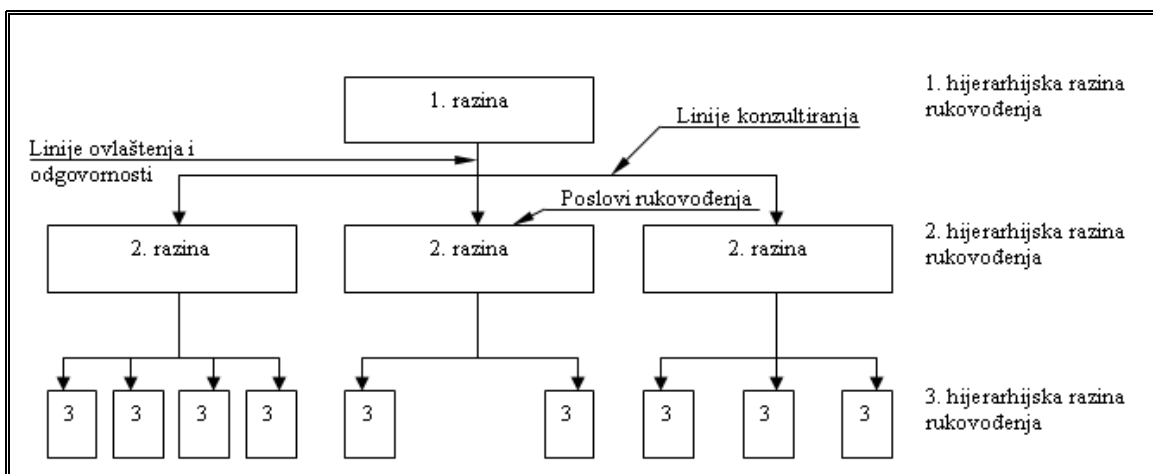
1. razina

1. hijerarhijska razina rukovođenja

Linije konzultiranja

Linije ovlaštenja i odgovornosti

Poslovi rukovođenja

2. razina

2. razina

2. razina

2. hijerarhijska razina rukovođenja

3

3

3

3

3

3

3

3

3

3. hijerarhijska razina rukovođenja